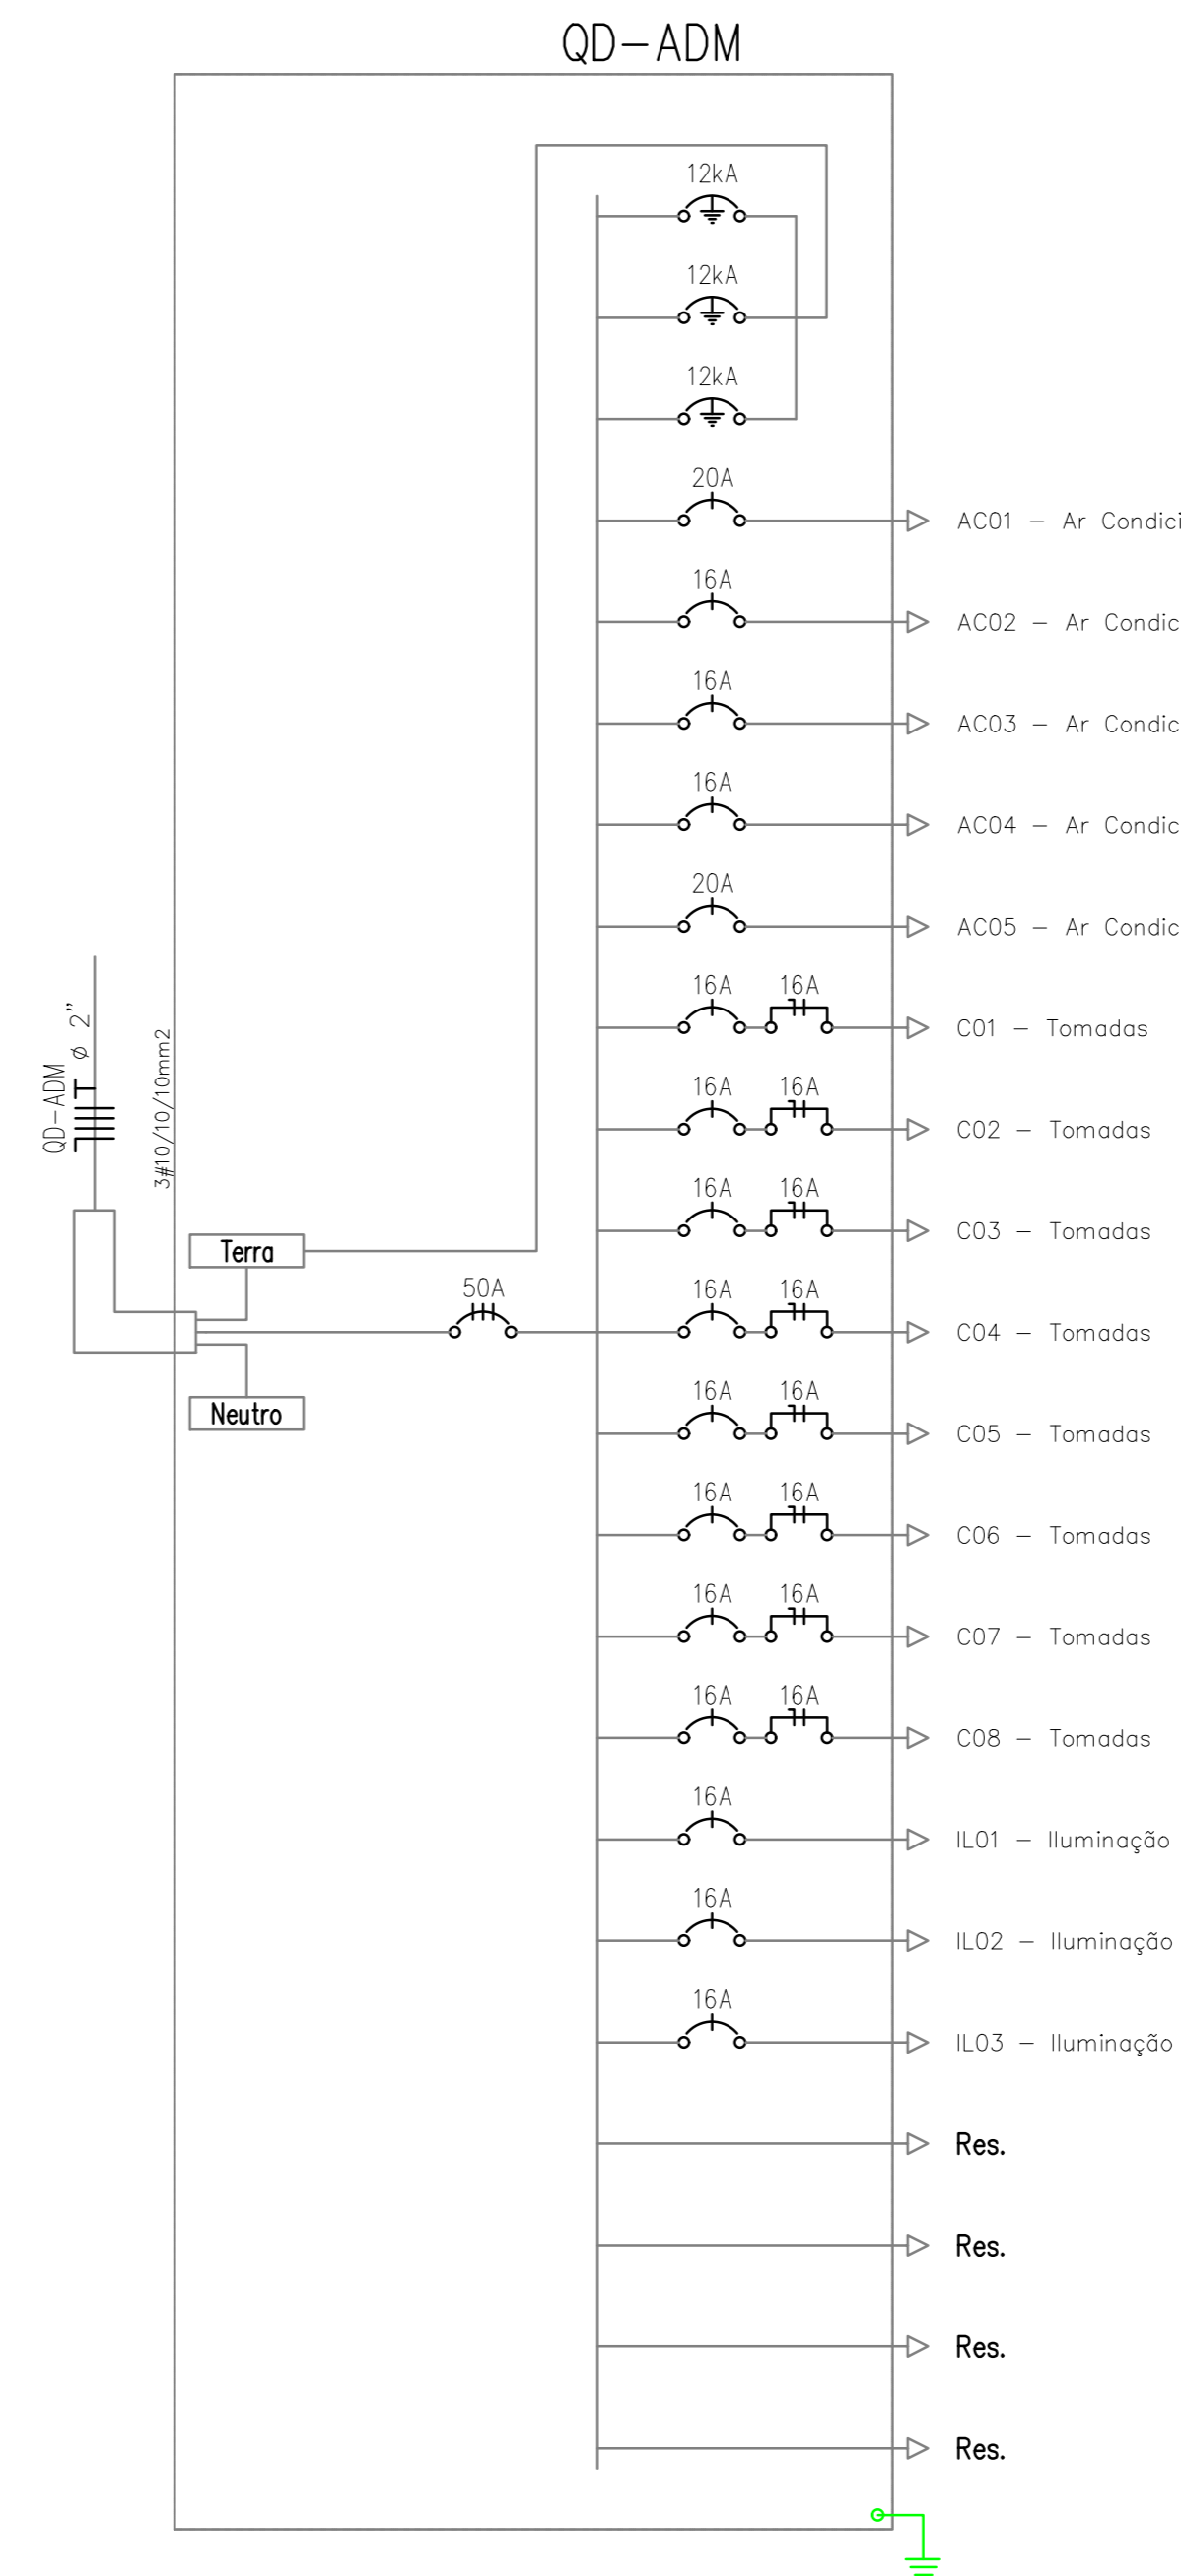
QD-ADM

QD-ADM
ø 2"
3#10/10/10mm2

12kA
12kA
12kA

Terra
Neutro
50A

20A
AC01 - Ar Condici
16A
AC02 - Ar Condic
16A
AC03 - Ar Condic
16A
AC04 - Ar Condic
20A
AC05 - Ar Condic
16A 16A
C01 - Tomadas
16A 16A
C02 - Tomadas
16A 16A
C03 - Tomadas
16A 16A
C04 - Tomadas
16A 16A
C05 - Tomadas
16A 16A
C06 - Tomadas
16A 16A
C07 - Tomadas
16A 16A
C08 - Tomadas
16A
IL01 - Iluminação
16A
IL02 - Iluminação
16A
IL03 - Iluminação
Res.
Res.
Res.
Res.